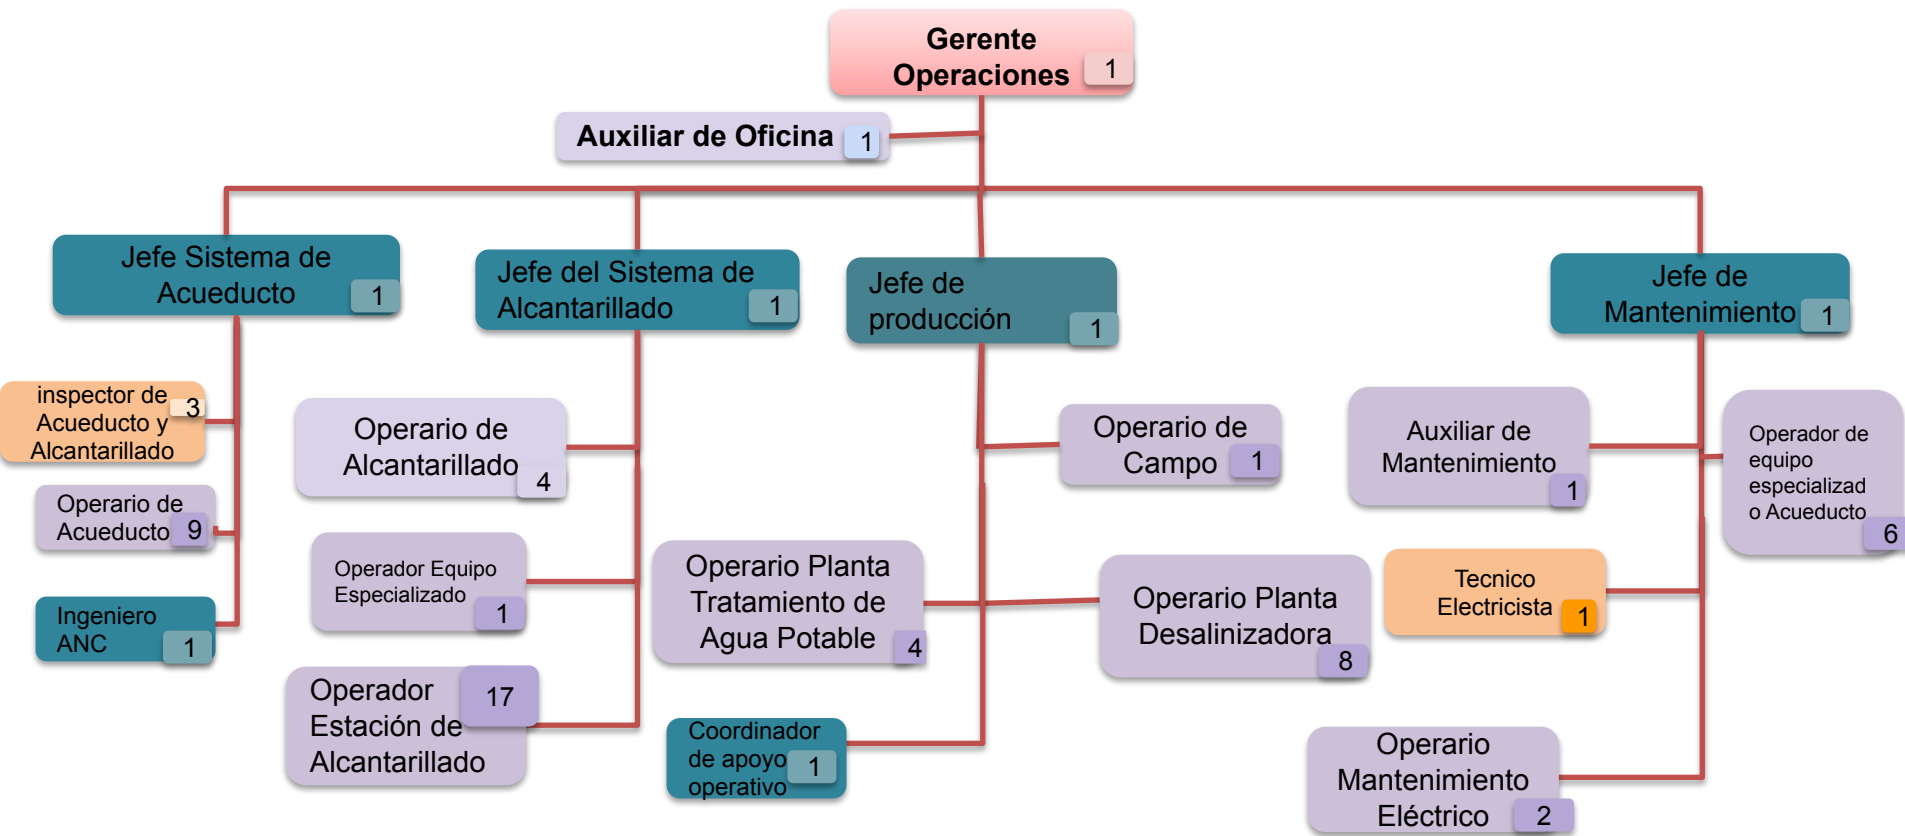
Gerente Operaciones 1

Auxiliar de Oficina 1

Jefe Sistema de Acueducto 1

Jefe del Sistema de Alcantarillado 1

Jefe de producción 1

Jefe de Mantenimiento 1

inspector de Acueducto y Alcantarillado 3

Operario de Acueducto 9

Ingeniero ANC 1

Operario de Alcantarillado 4

Operador Equipo Especializado 1

Operador Estación de Alcantarillado 17

Operario Planta Tratamiento de Agua Potable 4

Coordinador de apoyo operativo 1

Operario de Campo 1

Operario Planta Desalinizadora 8

Auxiliar de Mantenimiento 1

Operador de equipo especializad o Acueducto 6

Tecnico Electricista 1

Operario Mantenimiento Eléctrico 2